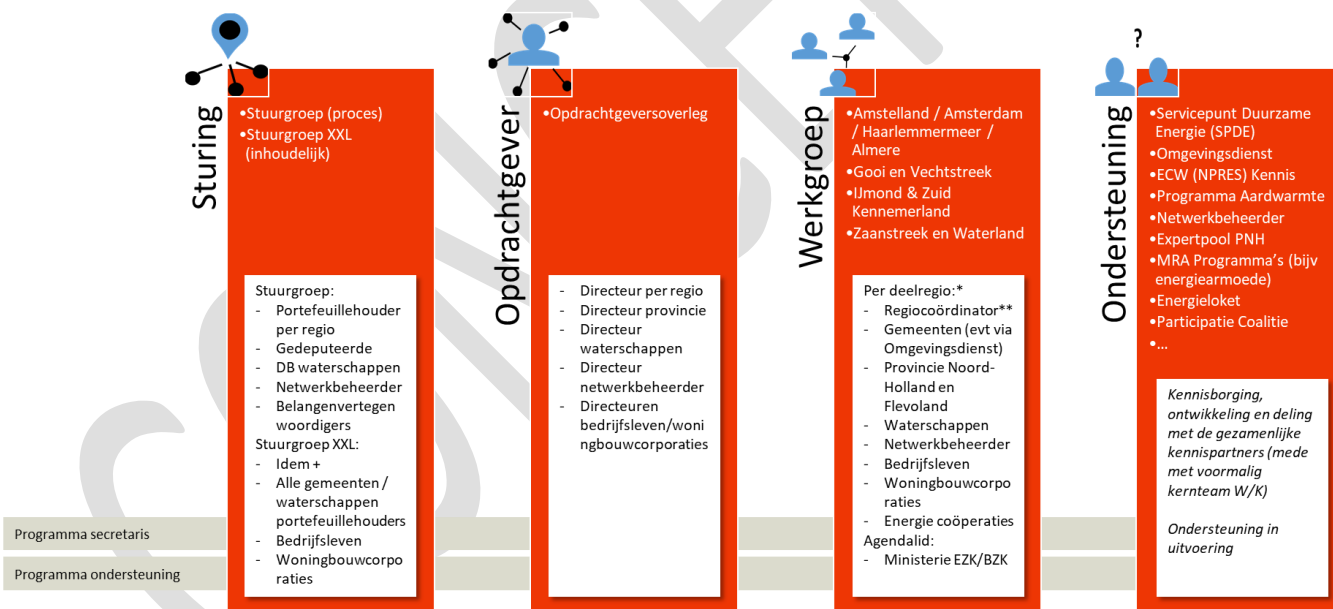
Sturing

•Stuurgroep (proces)
•Stuurgroep XXL (inhoudelijk)

Stuurgroep:
- Portefeuillehouder per regio
- Gedeputeerde
- DB waterschappen
- Netwerkbeheerder
- Belangenvertegen woordigers
Stuurgroep XXL:
- Idem +
- Alle gemeenten / waterschappen portefeuillehouders
- Bedrijfsleven
- Woningbouwcorpo raties

Opdrachtgever

•Opdrachtgeversoverleg

- Directeur per regio
- Directeur provincie
- Directeur waterschappen
- Directeur netwerkbeheerder
- Directeuren bedrijfsleven/woni ngbouwcorporaties

Werkgroep

•Amstelland / Amsterdam / Haarlemmermeer / Almere
•Gooi en Vechtstreek
•IJmond & Zuid Kennemerland
•Zaanstreek en Waterland

Per deelregio:*
- Regiocoördinator**
- Gemeenten (evt via Omgevingsdienst)
- Provincie Noord-Holland en Flevoland
- Waterschappen
- Netwerkbeheerder
- Bedrijfsleven
- Woningbouwcorpo raties
- Energie coöperaties
Agendalid:
- Ministerie EZK/BZK

?
Ondersteuning

•Servicepunt Duurzame Energie (SPDE)
•Omgevingsdienst
•ECW (NPRES) Kennis
•Programma Aardwarmte
•Netwerkbeheerder
•Expertpool PNH
•MRA Programma's (bijv energiearmoede)
•Energieloket
•Participatie Coalitie
•...

Kennisborging, ontwikkeling en deling met de gezamenlijke kennispartners (mede met voormalig kernteam W/K)

Ondersteuning in uitvoering

Programma secretaris
Programma ondersteuning